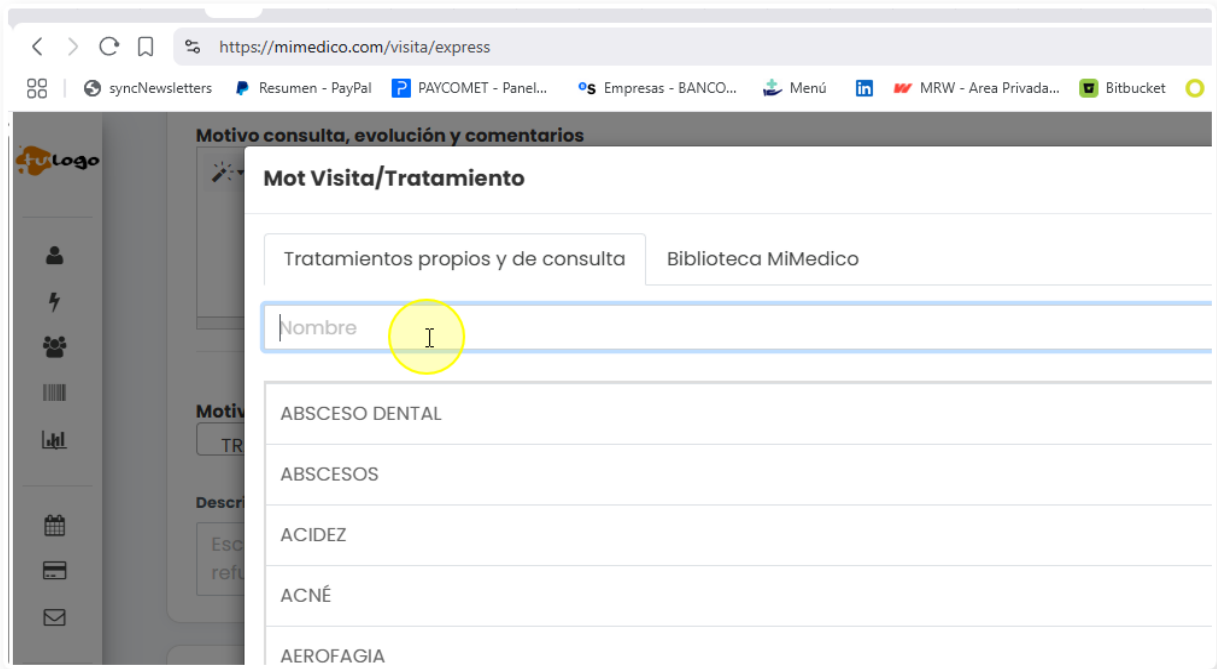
https://mimedico.com/visita/express

syncNewsletters Resumen - PayPal PAYCOMET - Panel... Empresas - BANCO... Menú MRW - Area Privada... Bitbucket

tu logo

Motivo consulta, evolución y comentarios

Motiv
TR

Descri
Esc
refu

Mot Visita/Tratamiento

Tratamientos propios y de consulta
Biblioteca MiMedico

Nombre

ABSCESO DENTAL
ABSCESOS
ACIDEZ
ACNÉ
AEROFAGIA